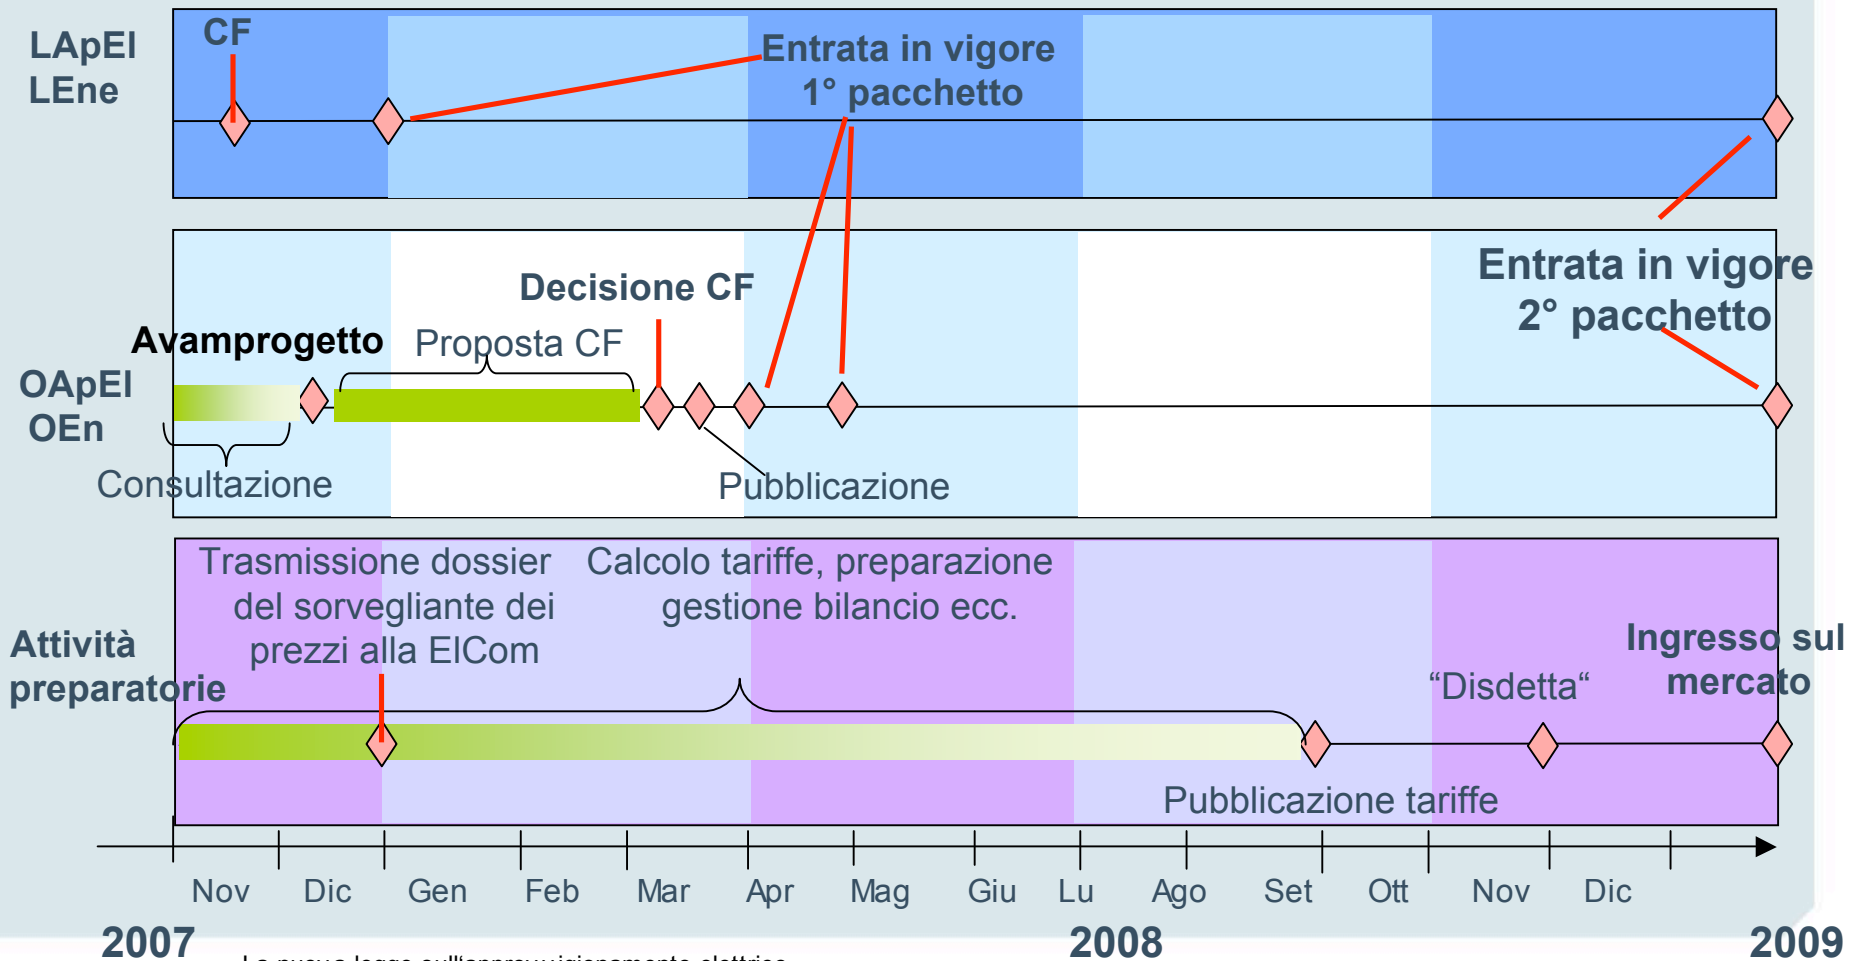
LApEl
LEne

CF

Entrata in vigore
1° pacchetto

Entrata in vigore
2° pacchetto

Decisione CF

Avamprogetto

Proposta CF

OApEl
OEn

Consultazione

Pubblicazione

Trasmissione dossier del sorvegliante dei prezzi alla ElCom

Calcolo tariffe, preparazione gestione bilancio ecc.

Attività preparatorie

Ingresso sul mercato

"Disdetta"

Pubblicazione tariffe

Nov Dic Gen Feb Mar Apr Mag Giu Lu Ago Set Ott Nov Dic

2007

2008

2009

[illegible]